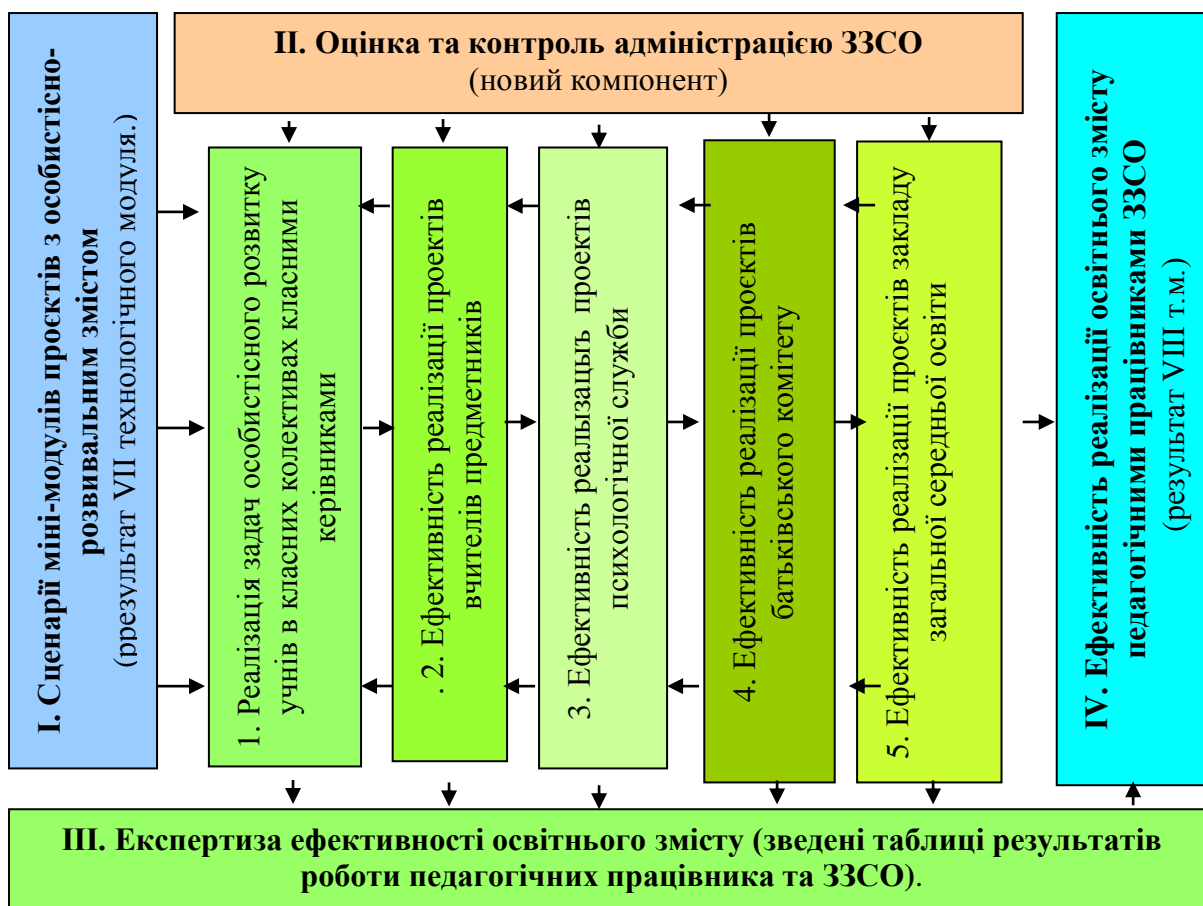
I. Сценарії міні-модулів проєктів з особистісно-розвивальним змістом
(ррезультат VII технологічного модуля.)

II. Оцінка та контроль адміністрацією ЗЗСО
(новий компонент)

1. Реалізація задач особистісного розвитку учнів в класних колективах класними керівниками

. 2. Ефективність реалізації проєктів вчителів предметників

3. Ефективність реалізаць проєктів психологічної служби

4. Ефективність реалізації проєктів батьківського комітету

5. Ефективність реалізації проєктів закладу загальної середньої освіти

IV. Ефективність реалізації освітнього змісту педагогічними працівниками ЗЗСО
(результат VIII т.м.)

III. Експертиза ефективності освітнього змісту (зведені таблиці результатів роботи педагогічних працівника та ЗЗСО).